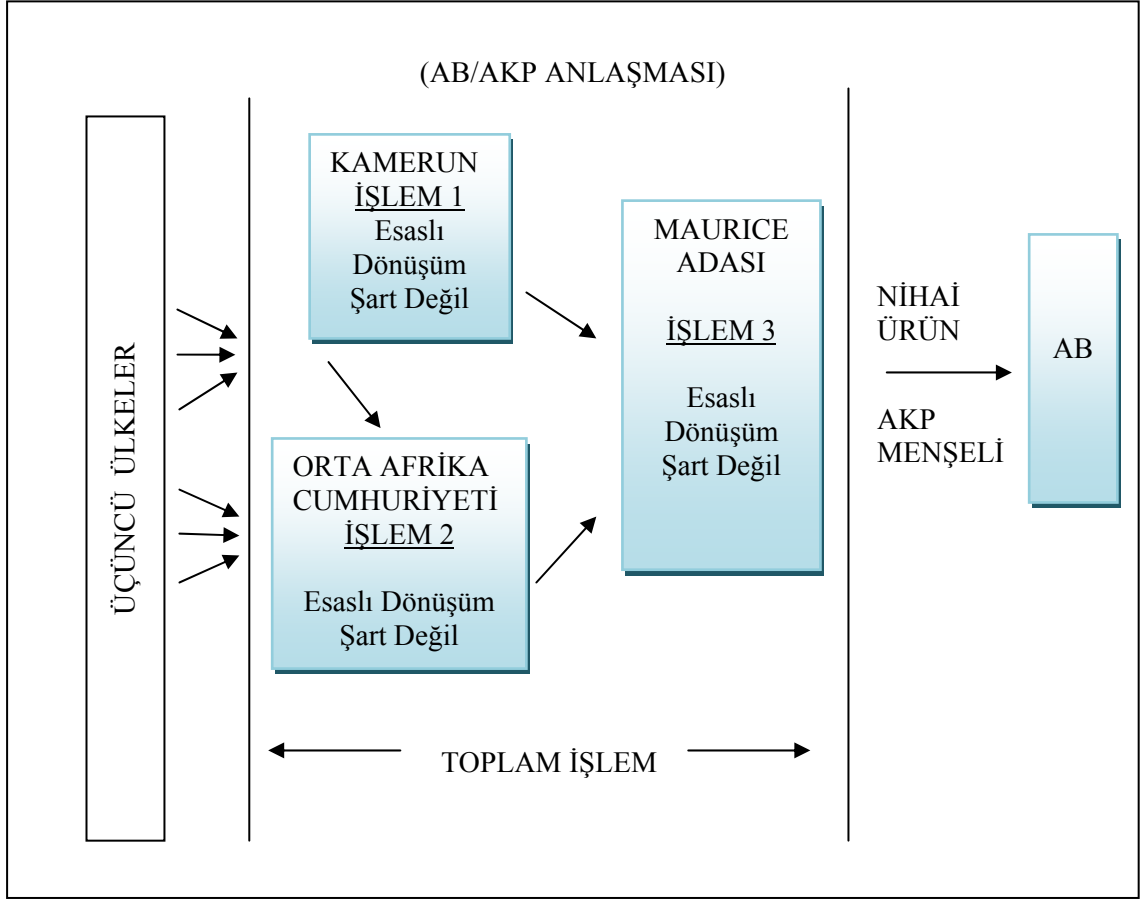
(AB/AKP ANLAŞMASI)

ÜÇÜNCÜ ÜLKELER

KAMERUN
İŞLEM 1
Esaslı Dönüşüm Şart Değil

ORTA AFRİKA CUMHURİYETİ
İŞLEM 2
Esaslı Dönüşüm Şart Değil

MAURICE ADASI
İŞLEM 3
Esaslı Dönüşüm Şart Değil

NİHAİ ÜRÜN
AKP MENŞELİ

AB

TOPLAM İŞLEM